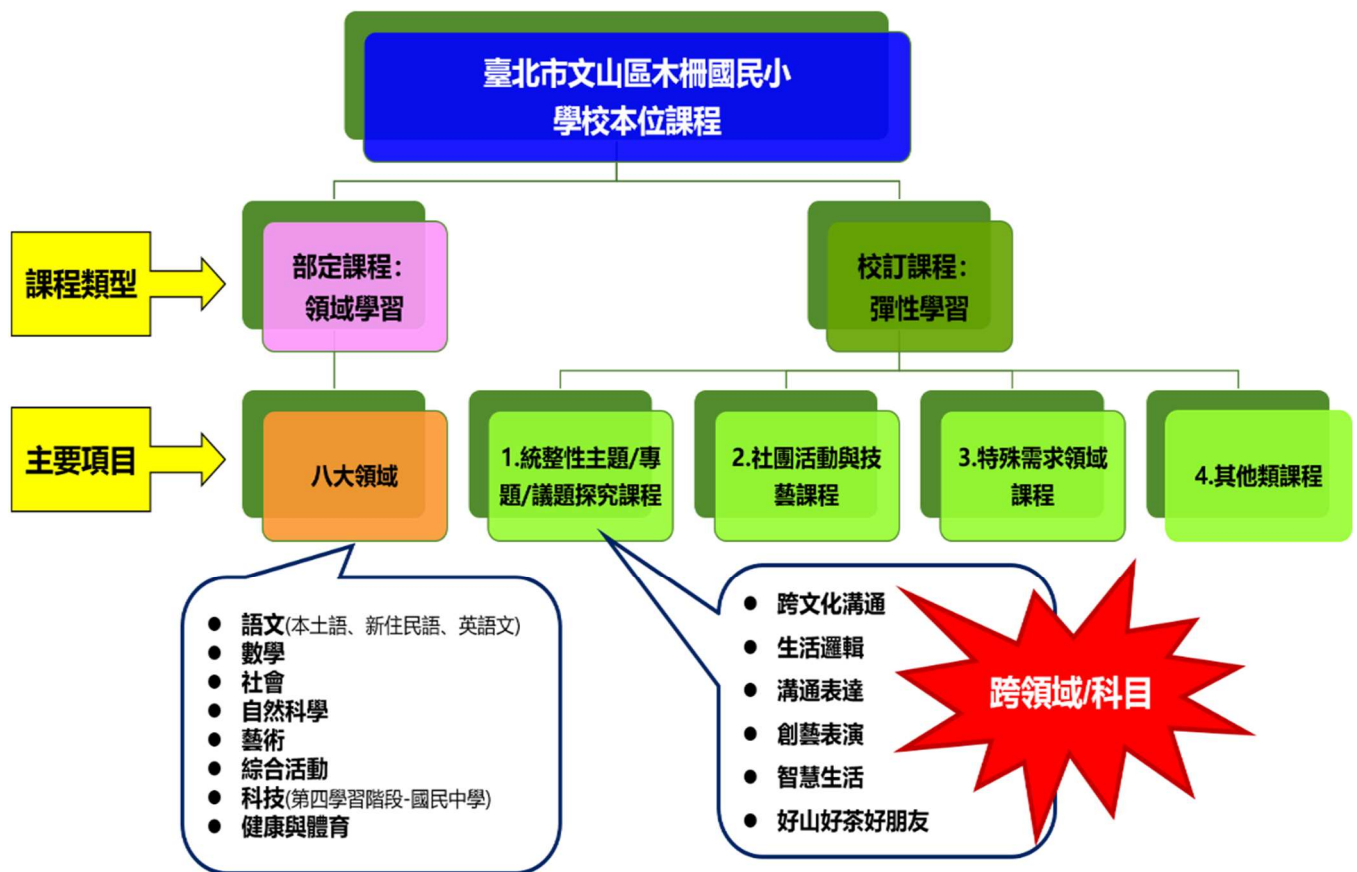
臺北市文山區木柵國民小
學校本位課程

課程類型

部定課程：
領域學習

校訂課程：
彈性學習

主要項目

八大領域

1.統整性主題/專題/議題探究課程

2.社團活動與技藝課程

3.特殊需求領域課程

4.其他類課程

- 語文(本土語、新住民語、英語文)
- 數學
- 社會
- 自然科學
- 藝術
- 綜合活動
- 科技(第四學習階段-國民中學)
- 健康與體育

- 跨文化溝通
- 生活邏輯
- 溝通表達
- 創藝表演
- 智慧生活
- 好山好茶好朋友

跨領域/科目